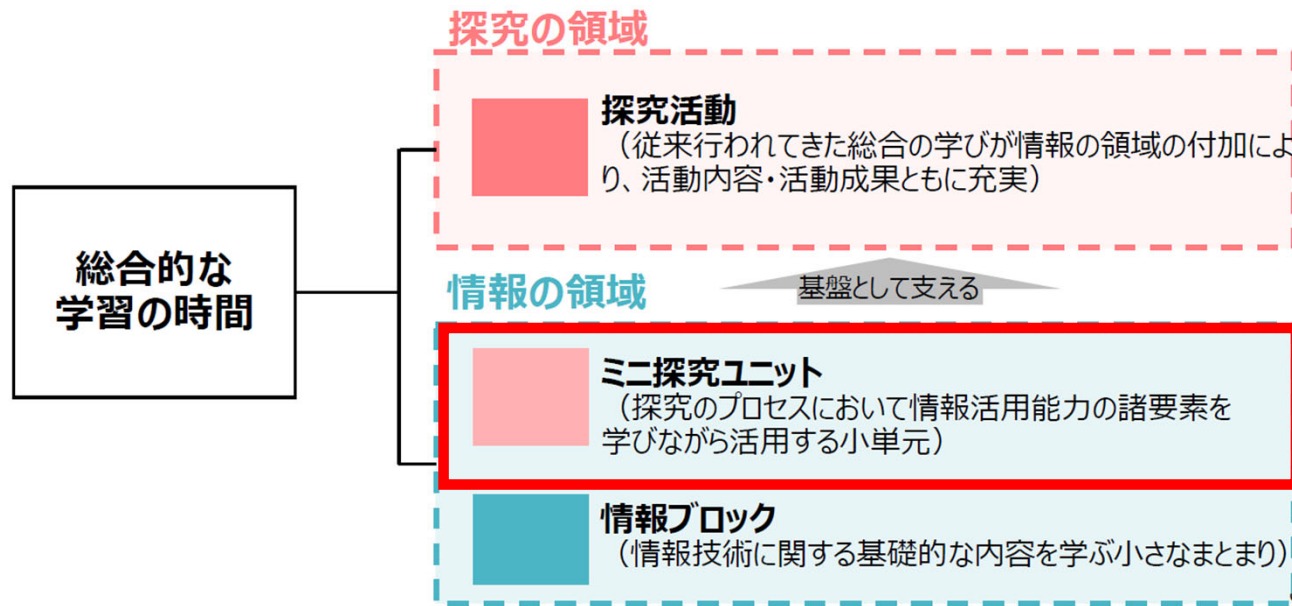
総合的な
学習の時間

探究の領域

探究活動
（従来行われてきた総合の学びが情報の領域の付加によ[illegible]り、活動内容・活動成果ともに充実）

情報の領域

基盤として支える

ミニ探究ユニット
（探究のプロセスにおいて情報活用能力の諸要素を学びながら活用する小単元）

情報ブロック
（情報技術に関する基礎的な内容を学ぶ小さなまとまり）